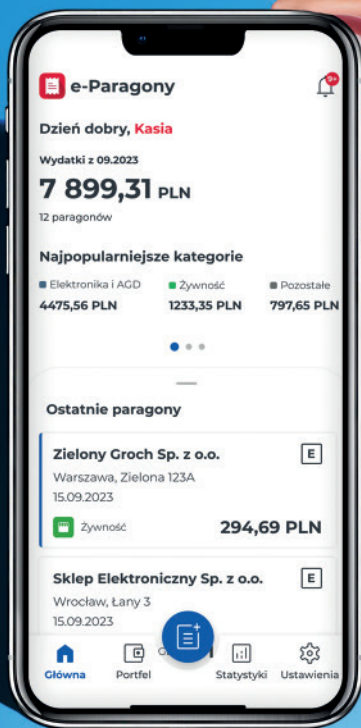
e-Paragony

9+

Dzień dobry, Kasia

Wydatki z 09.2023

7 899,31 PLN

12 paragonów

Najpopularniejsze kategorie

| Elektronika i AGD | Żywność | Pozostałe |
|---|---|---|
| 4475,56 PLN | 1233,35 PLN | 797,65 PLN |

Ostatnie paragony

Zielony Groch Sp. z o.o.
E
Warszawa, Zielona 123A
15.09.2023
Żywność
294,69 PLN

Sklep Elektroniczny Sp. z o.o.
E
Wrocław, Łany 3
15.09.2023

Główna
Portfel
Statystyki
Ustawienia